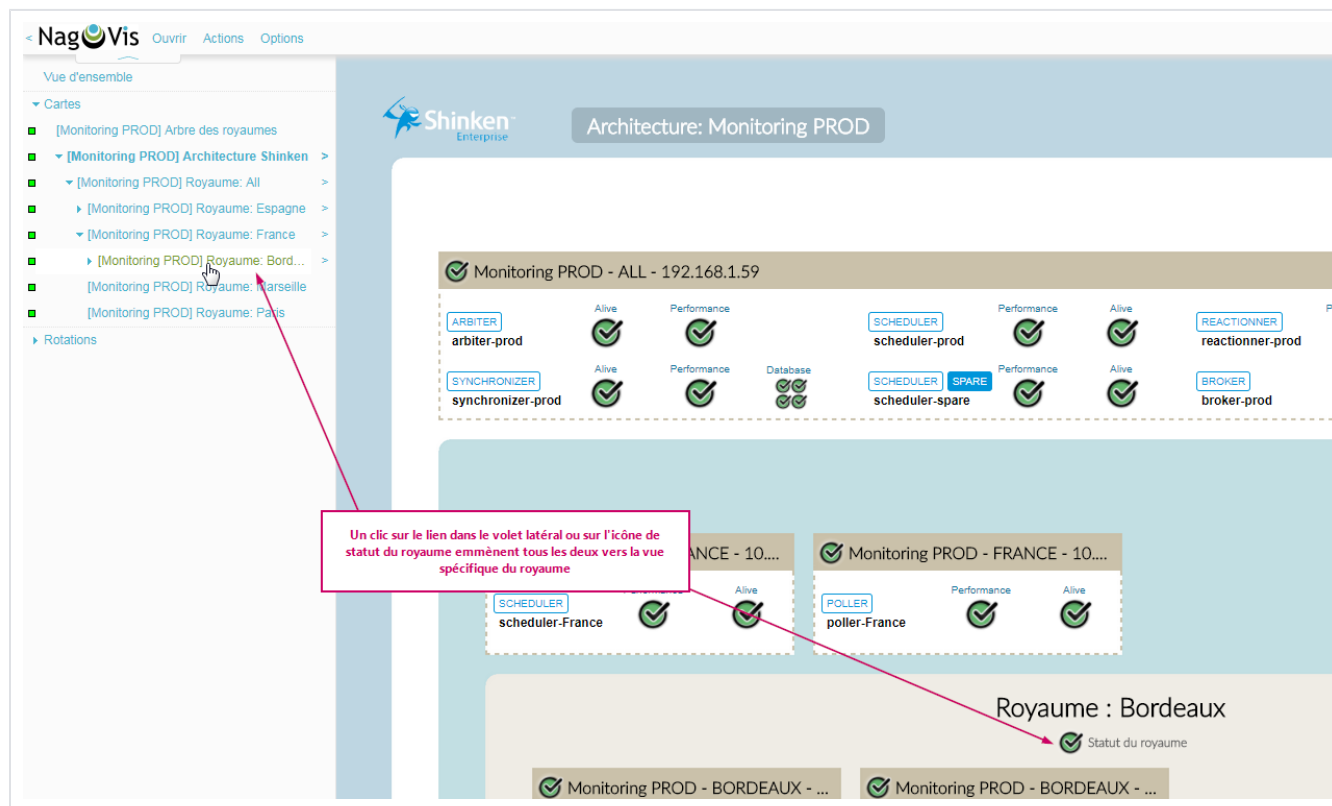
< NagVis Ouvrir Actions Options

Vue d'ensemble

Cartes

[Monitoring PROD] Arbre des royaumes

[Monitoring PROD] Architecture Shinken >

[Monitoring PROD] Royaume: All >

[Monitoring PROD] Royaume: Espagne >

[Monitoring PROD] Royaume: France >

[Monitoring PROD] Royaume: Bord... >

[Monitoring PROD] Royaume: Marseille

[Monitoring PROD] Royaume: Paris

Rotations

Shinken Enterprise

Architecture: Monitoring PROD

Monitoring PROD - ALL - 192.168.1.59

ARBITER arbiter-prod Alive Performance

SCHEDULER scheduler-prod Performance Alive

REACTIONNER reactionner-prod

SYNCHRONIZER synchronizer-prod Alive Performance Database

SCHEDULER SPARE scheduler-spare Performance Alive

BROKER broker-prod

Un clic sur le lien dans le volet latéral ou sur l'icône de statut du royaume emmènent tous les deux vers la vue spécifique du royaume

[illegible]ANCE - 10....

Monitoring PROD - FRANCE - 10....

SCHEDULER scheduler-France Performance Alive

POLLER poller-France Performance Alive

Royaume : Bordeaux

Statut du royaume

Monitoring PROD - BORDEAUX - ...

Monitoring PROD - BORDEAUX - ...